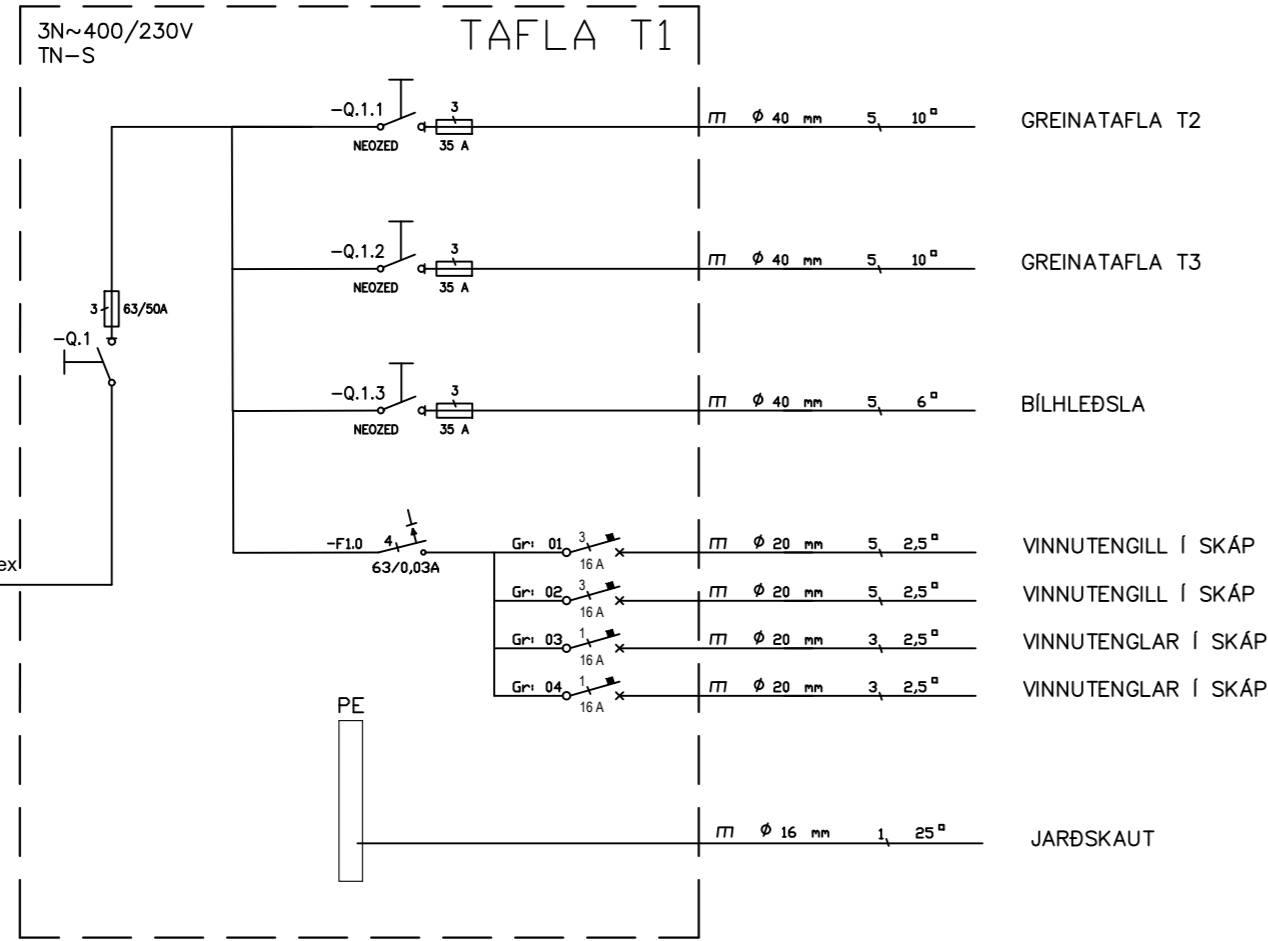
3N~400/230V
TN–S

TAFLA T1

–Q.1.1
NEOZED
3
35 A
$\pi$ $\phi$ 40 mm 5 10$^{\square}$
GREINATAFLA T2

–Q.1.2
NEOZED
3
35 A
$\pi$ $\phi$ 40 mm 5 10$^{\square}$
GREINATAFLA T3

3
63/50A
–Q.1

–Q.1.3
NEOZED
3
35 A
$\pi$ $\phi$ 40 mm 5 6$^{\square}$
BÍLHLEÐSLA

–F1.0 4
63/0,03A

Gr: 01 3
16 A
$\pi$ $\phi$ 20 mm 5 2,5$^{\square}$
VINNUTENGILL Í SKÁP

Gr: 02 3
16 A
$\pi$ $\phi$ 20 mm 5 2,5$^{\square}$
VINNUTENGILL Í SKÁP

Gr: 03 1
16 A
$\pi$ $\phi$ 20 mm 3 2,5$^{\square}$
VINNUTENGLAR Í SKÁP

Gr: 04 1
16 A
$\pi$ $\phi$ 20 mm 3 2,5$^{\square}$
VINNUTENGLAR Í SKÁP

ex

PE

$\pi$ $\phi$ 16 mm 1 25$^{\square}$
JARÐSKAUT